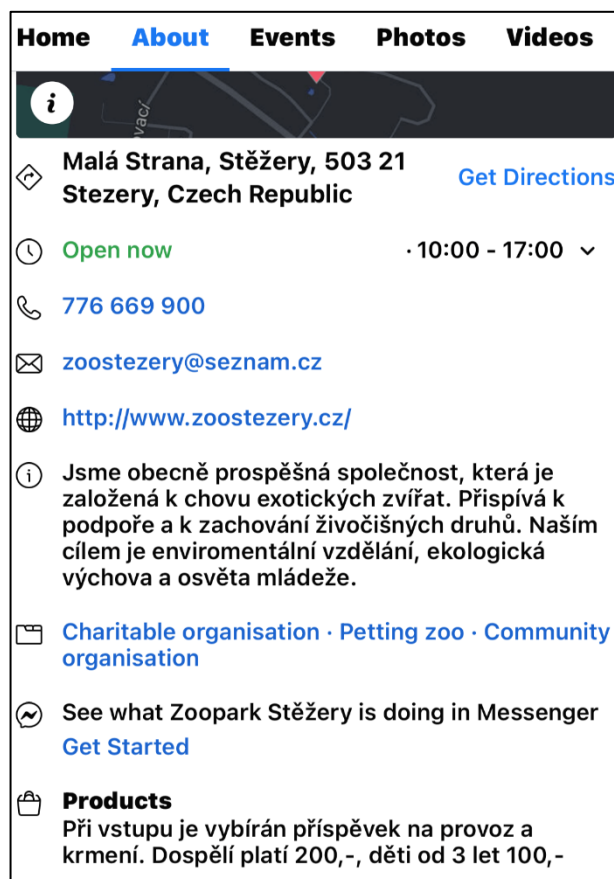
Home About Events Photos Videos

vac/

i

Malá Strana, Stěžery, 503 21 Stezery, Czech Republic

Get Directions

Open now

· 10:00 - 17:00

776 669 900

zoostezery@seznam.cz

http://www.zoostezery.cz/

Jsme obecně prospěšná společnost, která je založená k chovu exotických zvířat. Přispívá k podpoře a k zachování živočišných druhů. Naším cílem je enviromentální vzdělání, ekologická výchova a osvěta mládeže.

Charitable organisation · Petting zoo · Community organisation

See what Zoopark Stěžery is doing in Messenger

Get Started

Products

Při vstupu je vybírán příspěvek na provoz a krmení. Dospělí platí 200,-, děti od 3 let 100,-